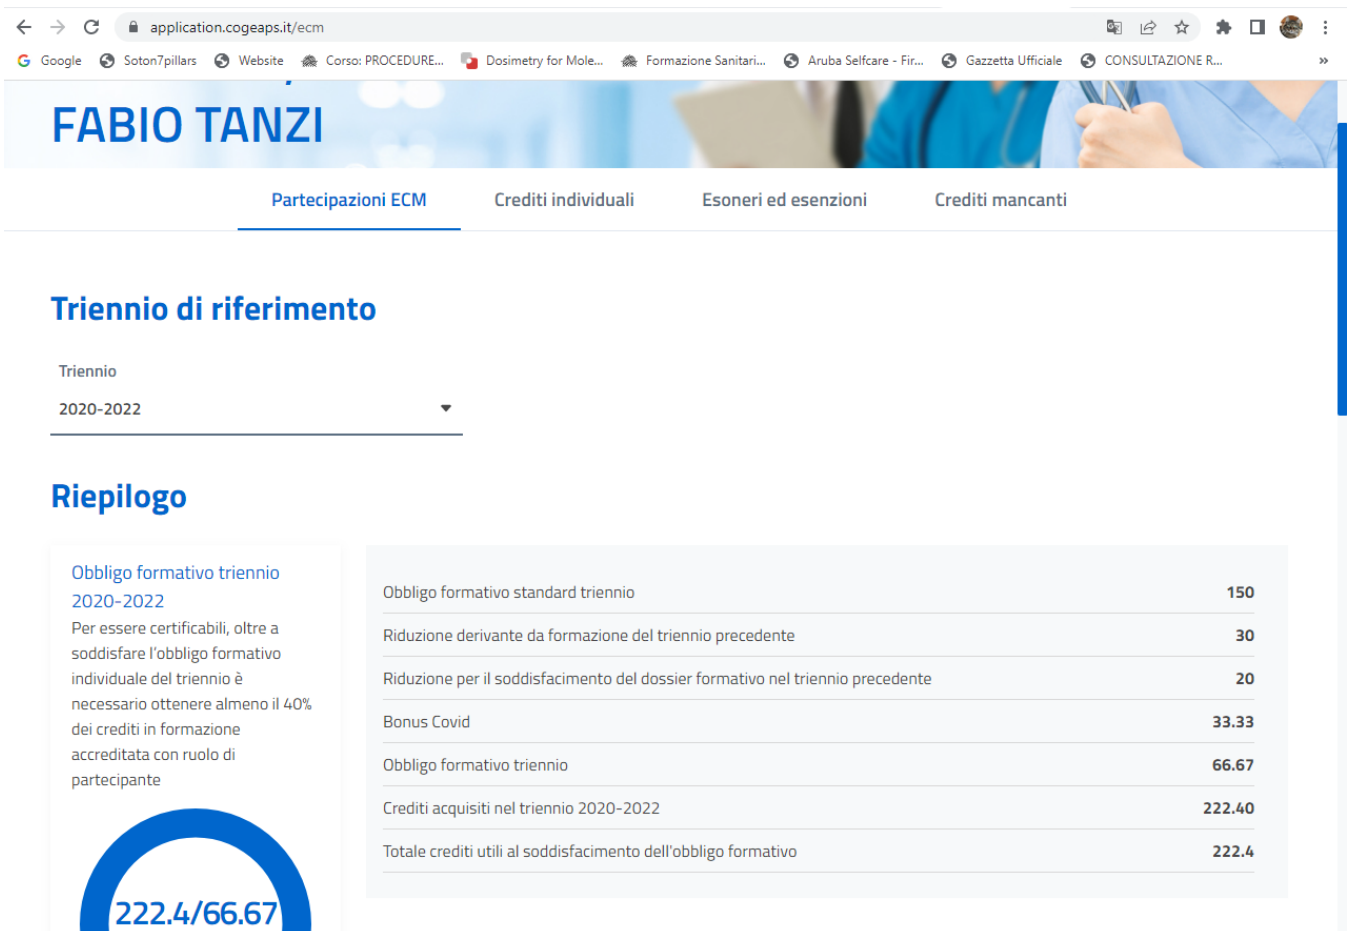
application.cogeaps.it/ecm

Google Soton7pillars Website Corso: PROCEDURE... Dosimetry for Mole... Formazione Sanitari... Aruba Selfcare - Fir... Gazzetta Ufficiale CONSULTAZIONE R... »

FABIO TANZI

Partecipazioni ECM Crediti individuali Esoneri ed esenzioni Crediti mancanti

Triennio di riferimento

Triennio
2020-2022

Riepilogo

Obbligo formativo triennio 2020-2022
Per essere certificabili, oltre a soddisfare l'obbligo formativo individuale del triennio è necessario ottenere almeno il 40% dei crediti in formazione accreditata con ruolo di partecipante

222.4/66.67

| | |
|---|---|
| Obbligo formativo standard triennio | 150 |
| Riduzione derivante da formazione del triennio precedente | 30 |
| Riduzione per il soddisfacimento del dossier formativo nel triennio precedente | 20 |
| Bonus Covid | 33.33 |
| Obbligo formativo triennio | 66.67 |
| Crediti acquisiti nel triennio 2020-2022 | 222.40 |
| Totale crediti utili al soddisfacimento dell'obbligo formativo | 222.4 |